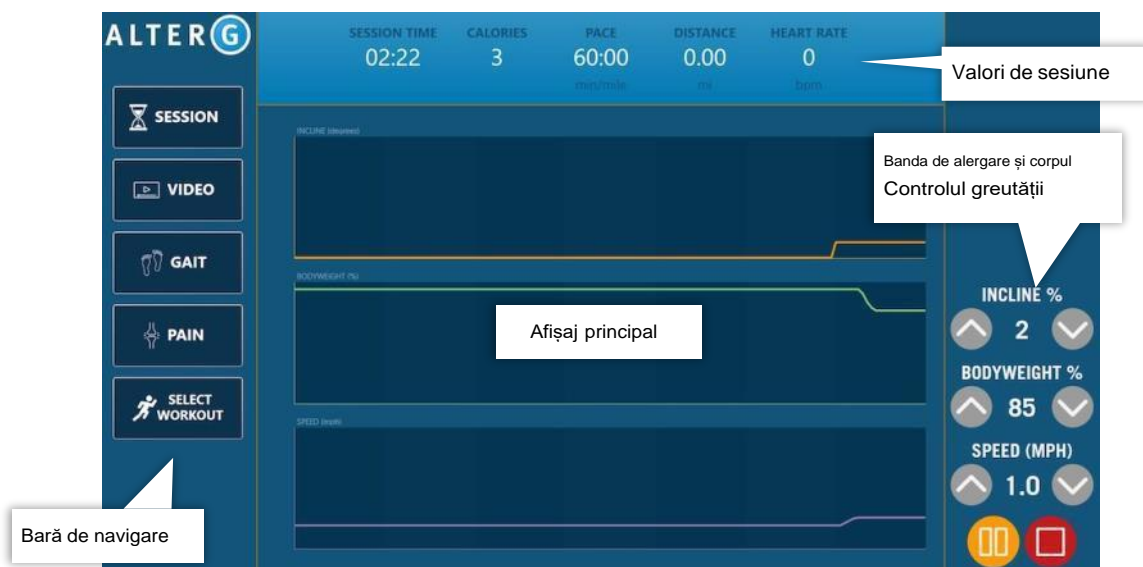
ALTER G

SESSION TIME
02:22

CALORIES
3

PACE
60:00
min/mile

DISTANCE
0.00
mi

HEART RATE
0
bpm

Valori de sesiune

SESSION

VIDEO

GAIT

PAIN

SELECT WORKOUT

INCLINE (degrees)

BODYWEIGHT (%)

SPEED (mph)

Afișaj principal

Banda de alergare și corpul
Controlul greutății

INCLINE %
2

BODYWEIGHT %
85

SPEED (MPH)
1.0

Bară de navigare